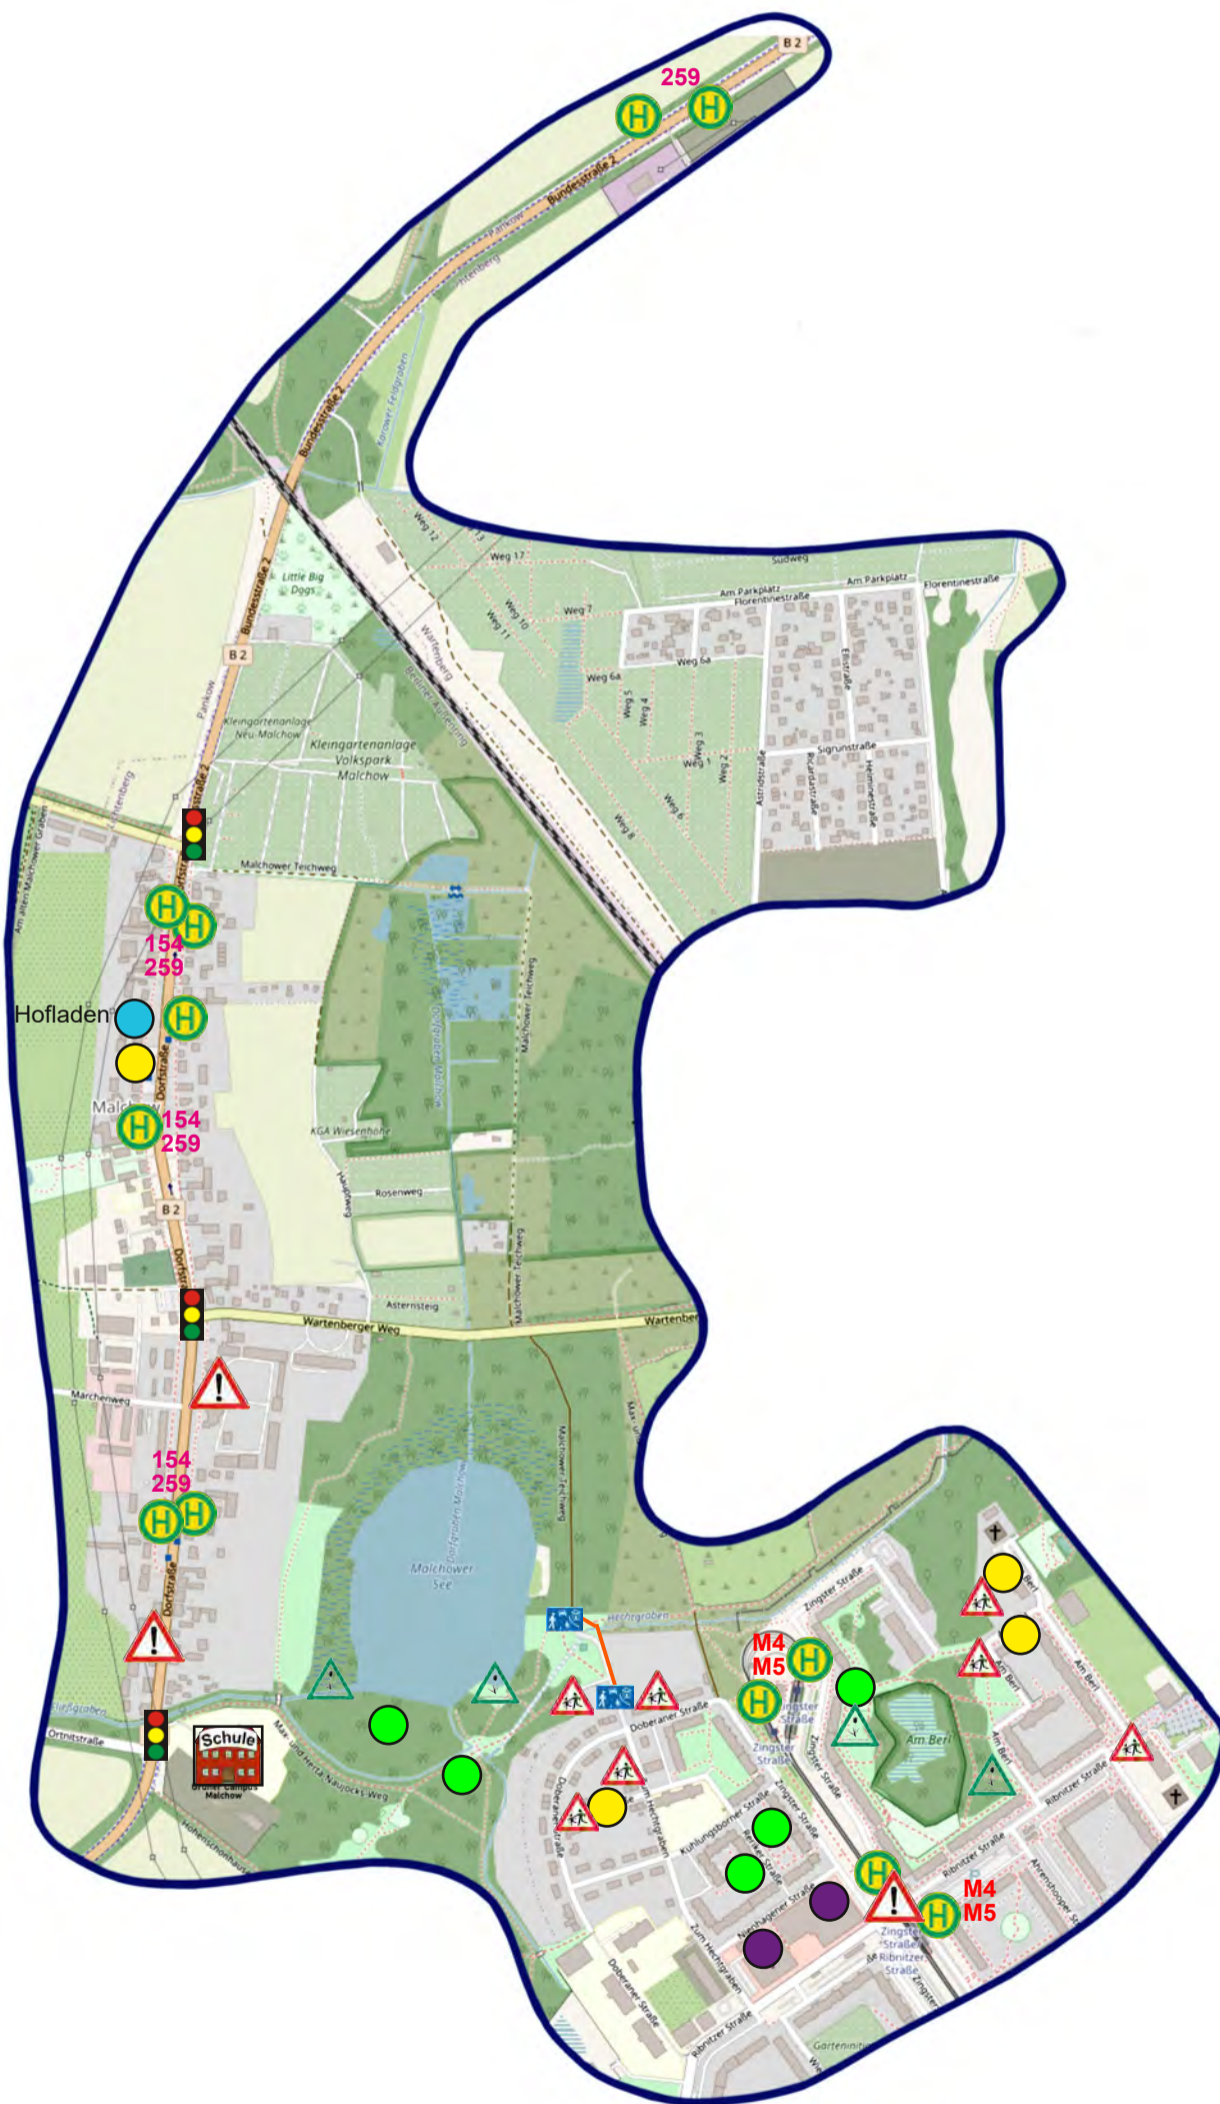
B 2
259
H H
Bundesstraße 2
Bundesstraße 2
Karower Feldgraben
Little Big Dogs
B 2
Bundesstraße 2
Weg 12
Weg 17
Weg 10
Weg 11
Weg 7
Südweg
Am Parkplatz
Florentinestraße
Am Parkplatz
Florentinestraße
Weg 6a
Weg 6a
Weg 5
Weg 4
Weg 3
Weg 1
Weg 2
Weg 6
Weg 8
Elfestraße
Sigrunstraße
Astridstraße
Ricardastraße
Heimerstraße
Wartenberg
Kleingartenanlage Neu-Malchow
Kleingartenanlage Volkspark Malchow
Bundesstraße 2
Malchower Teichweg
H H
154
259
Hofladen
H
Dorfstraße
Malchow
H
154
259
KGA Wiesenhöhe
Rosenweg
B 2
Dorfstraße
Asternsteig
Wartenberger Weg
Wartenberger
Marchenweg
Malchower Teichweg
154
259
H H
Dorfstraße
Malchower See
Hechtgraben
Schule
Grüner Campus Malchow
Ortnitstraße
Max- und Hertha-Naujocks-Weg
Doberaner Straße
M4
M5
H
H
Zingster Straße
Zingster Straße
Zingster Straße
Am Berl
Am Berl
Am Berl
Am Berl
Am Berl
Ribnitzer Straße
Ribnitzer Straße
Kühlungsborner Straße
Doberaner Straße
Am Hechtgraben
H
M4
M5
H
Zingster Straße
Ribnitzer Straße
Neuhagener Straße
Zum Hechtgraben
Doberaner Straße
Ribnitzer Straße
Ahrenshooper Straße
Zingster Straße
Gartenanlage